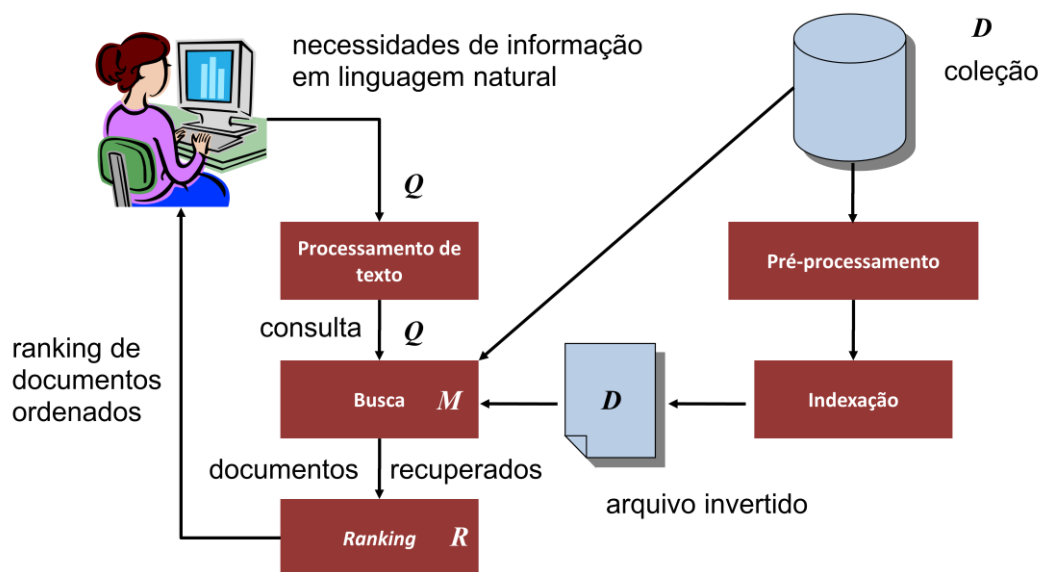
necessidades de informação em linguagem natural

$D$
coleção

$Q$

Processamento de texto

Pré-processamento

consulta $Q$

ranking de documentos ordenados

Busca $M$

$D$

Indexação

documentos recuperados

arquivo invertido

*Ranking* $R$